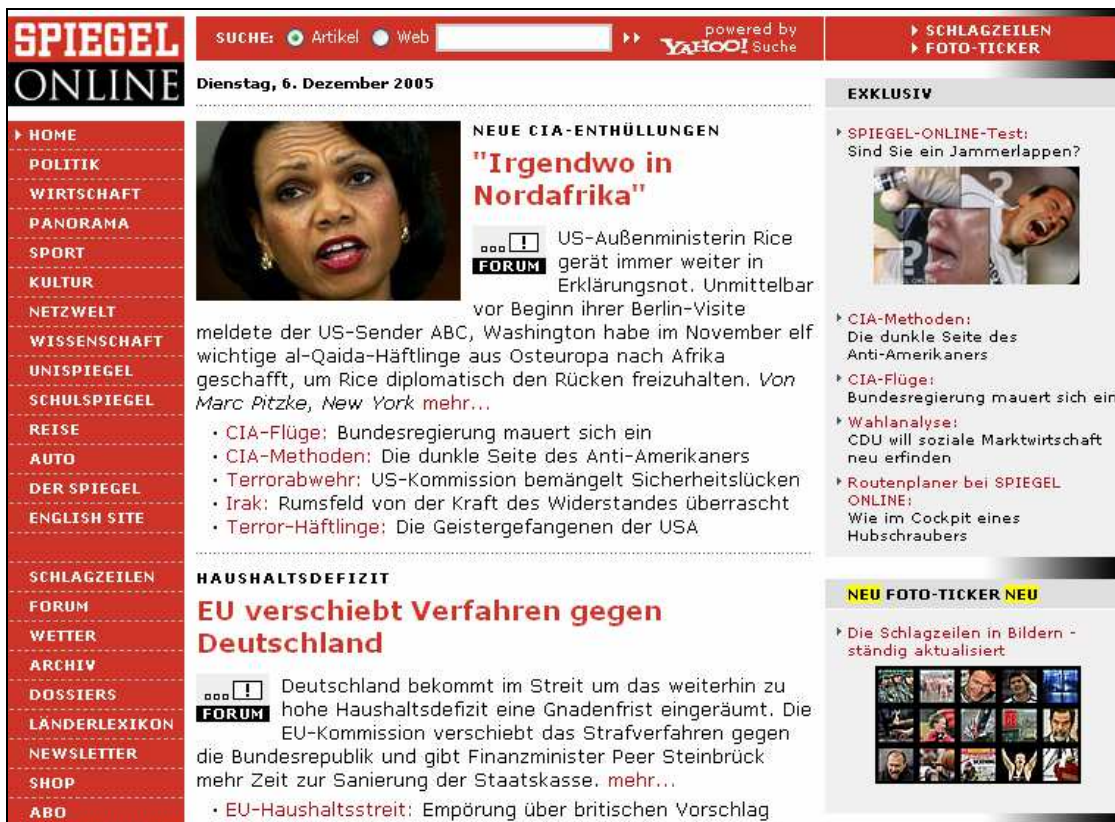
SPIEGEL ONLINE

SUCHE: Artikel Web ▸▸ powered by YAHOO! Suche

▸ SCHLAGZEILEN
▸ FOTO-TICKER

Dienstag, 6. Dezember 2005

▸ HOME
POLITIK
WIRTSCHAFT
PANORAMA
SPORT
KULTUR
NETZWELT
WISSENSCHAFT
UNISPIEGEL
SCHULSPIEGEL
REISE
AUTO
DER SPIEGEL
ENGLISH SITE

SCHLAGZEILEN
FORUM
WETTER
ARCHIV
DOSSIERS
LÄNDERLEXIKON
NEWSLETTER
SHOP
ABO

NEUE CIA-ENTHÜLLUNGEN

"Irgendwo in Nordafrika"

FORUM US-Außenministerin Rice gerät immer weiter in Erklärungsnot. Unmittelbar vor Beginn ihrer Berlin-Visite meldete der US-Sender ABC, Washington habe im November elf wichtige al-Qaida-Häftlinge aus Osteuropa nach Afrika geschafft, um Rice diplomatisch den Rücken freizuhalten. Von Marc Pitzke, New York mehr...

· CIA-Flüge: Bundesregierung mauert sich ein
· CIA-Methoden: Die dunkle Seite des Anti-Amerikaners
· Terrorabwehr: US-Kommission bemängelt Sicherheitslücken
· Irak: Rumsfeld von der Kraft des Widerstandes überrascht
· Terror-Häftlinge: Die Geistergefangenen der USA

HAUSHALTSDEFIZIT

EU verschiebt Verfahren gegen Deutschland

FORUM Deutschland bekommt im Streit um das weiterhin zu hohe Haushaltsdefizit eine Gnadenfrist eingeräumt. Die EU-Kommission verschiebt das Strafverfahren gegen die Bundesrepublik und gibt Finanzminister Peer Steinbrück mehr Zeit zur Sanierung der Staatskasse. mehr...

· EU-Haushaltsstreit: Empörung über britischen Vorschlag

EXKLUSIV

▸ SPIEGEL-ONLINE-Test: Sind Sie ein Jammerlappen?

▸ CIA-Methoden: Die dunkle Seite des Anti-Amerikaners
▸ CIA-Flüge: Bundesregierung mauert sich ein
▸ Wahlanalyse: CDU will soziale Marktwirtschaft neu erfinden
▸ Routenplaner bei SPIEGEL ONLINE: Wie im Cockpit eines Hubschraubers

NEU FOTO-TICKER NEU

▸ Die Schlagzeilen in Bildern - ständig aktualisiert